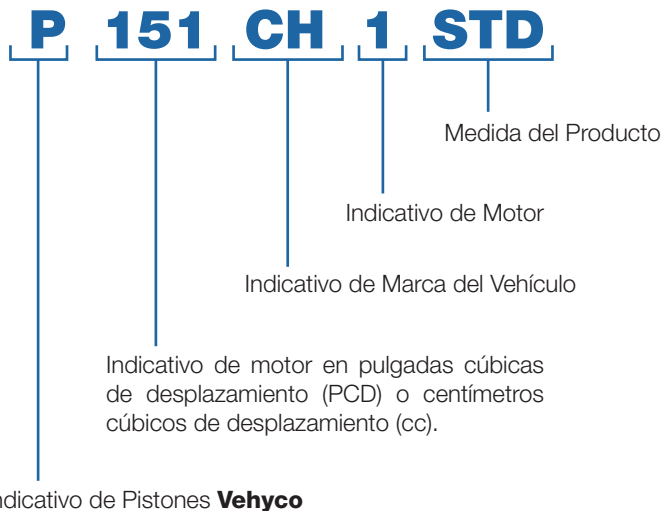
P 151 CH 1 STD

Medida del Producto

Indicativo de Motor

Indicativo de Marca del Vehículo

Indicativo de motor en pulgadas cúbicas de desplazamiento (PCD) o centímetros cúbicos de desplazamiento (cc).

ndicativo de Pistones **Vehyco**